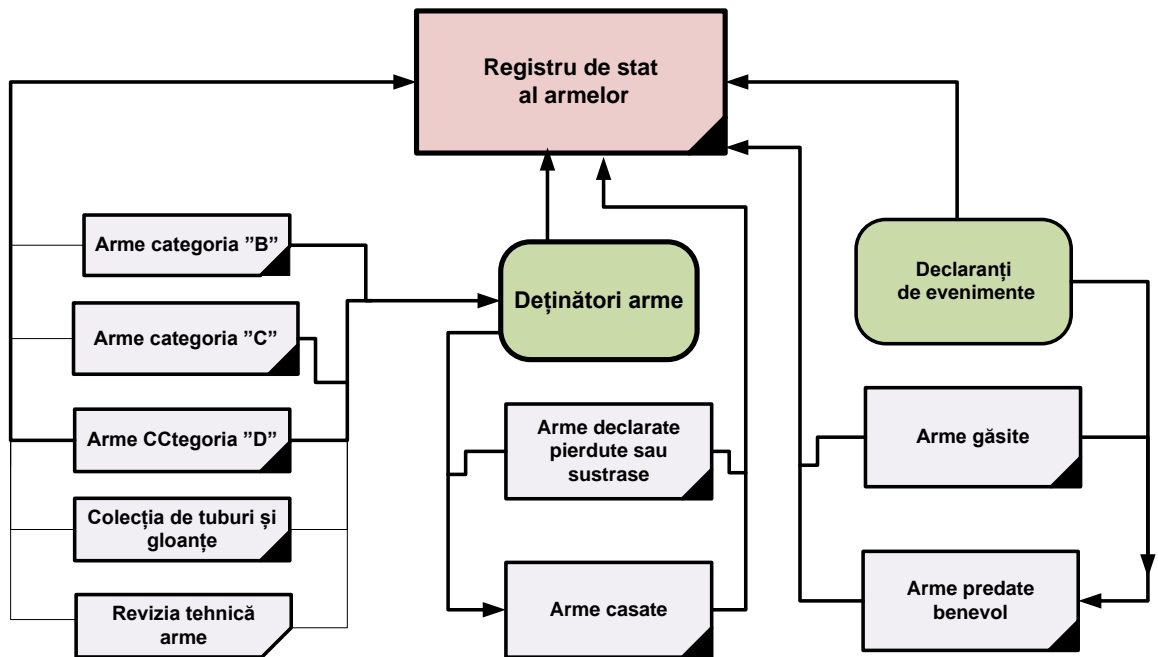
Registru de stat al armelor

Arme categoria ”B”

Arme categoria ”C”

Arme CCtegoria ”D”

Colecția de tuburi și gloanțe

Revizia tehnică arme

Deținători arme

Arme declarate pierdute sau sustrase

Arme casate

Declaranți de evenimente

Arme găsite

Arme predate benevol